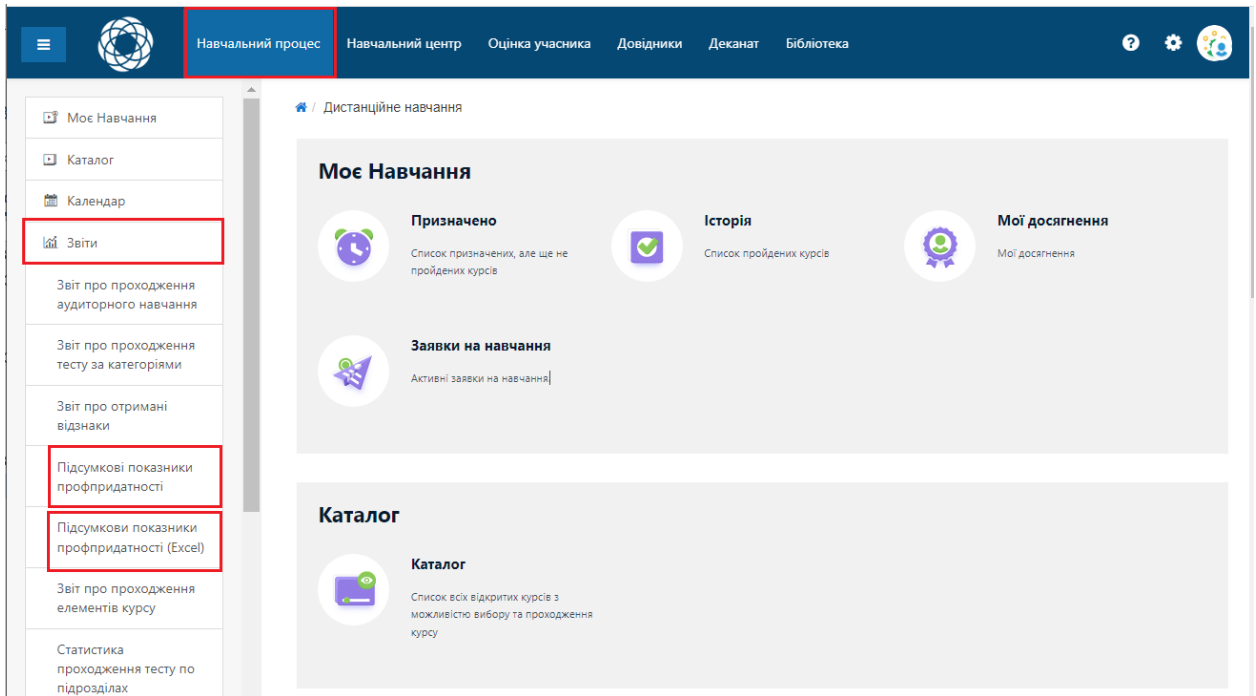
Навчальний процес Навчальний центр Оцінка учасника Довідники Деканат Бібліотека

Моє Навчання
Каталог
Календар
Звіти
Звіт про проходження аудиторного навчання
Звіт про проходження тесту за категоріями
Звіт про отримані відзнаки
Підсумкові показники профпридатності
Підсумкови показники профпридатності (Excel)
Звіт про проходження елементів курсу
Статистика проходження тесту по підрозділах

/ Дистанційне навчання

Моє Навчання

Призначено
Список призначених, але ще не пройдених курсів

Історія
Список пройдених курсів

Мої досягнення
Мої досягнення

Заявки на навчання
Активні заявки на навчання

Каталог

Каталог
Список всіх відкритих курсів з можливістю вибору та проходження курсу